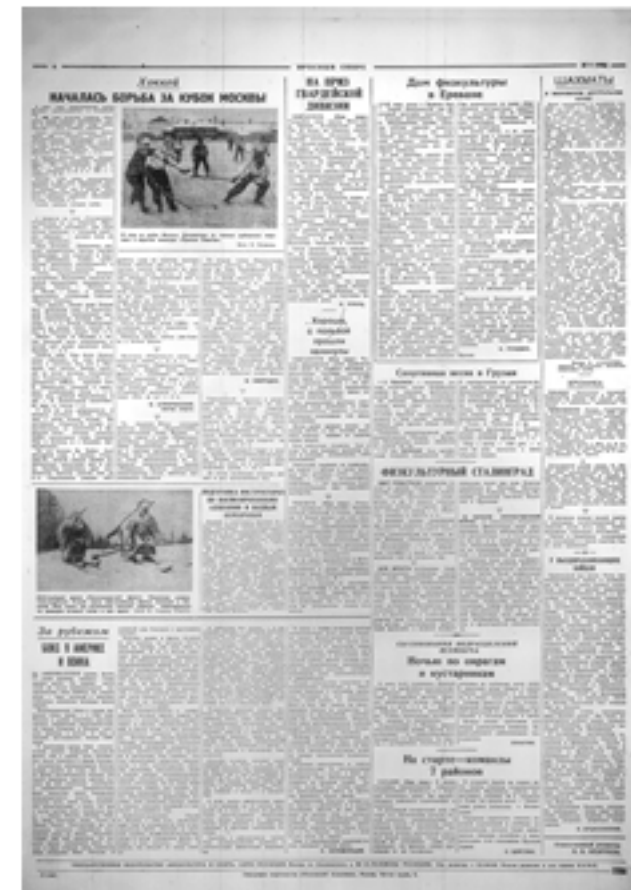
КРАСНЫЙ СПОРТ

Хоккей

НАЧАЛАСЬ БОРЬБА ЗА КУБОК МОСКВЫ

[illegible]

НА ПРИЗ ГВАРДЕЙСКОЙ ДИВИЗИИ

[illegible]

Дом физкультуры в Ереване

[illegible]

ШАХМАТЫ

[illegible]

Спортивная жизнь в Грузии

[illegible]

ФИЗКУЛЬТУРНЫЙ СТАЛИНГРАД

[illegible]

За рубежом

БОКС В АМЕРИКЕ И ВОЙНА

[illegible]

Ночью по оврагам и кустарникам

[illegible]

На старте — команды 7 районов

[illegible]